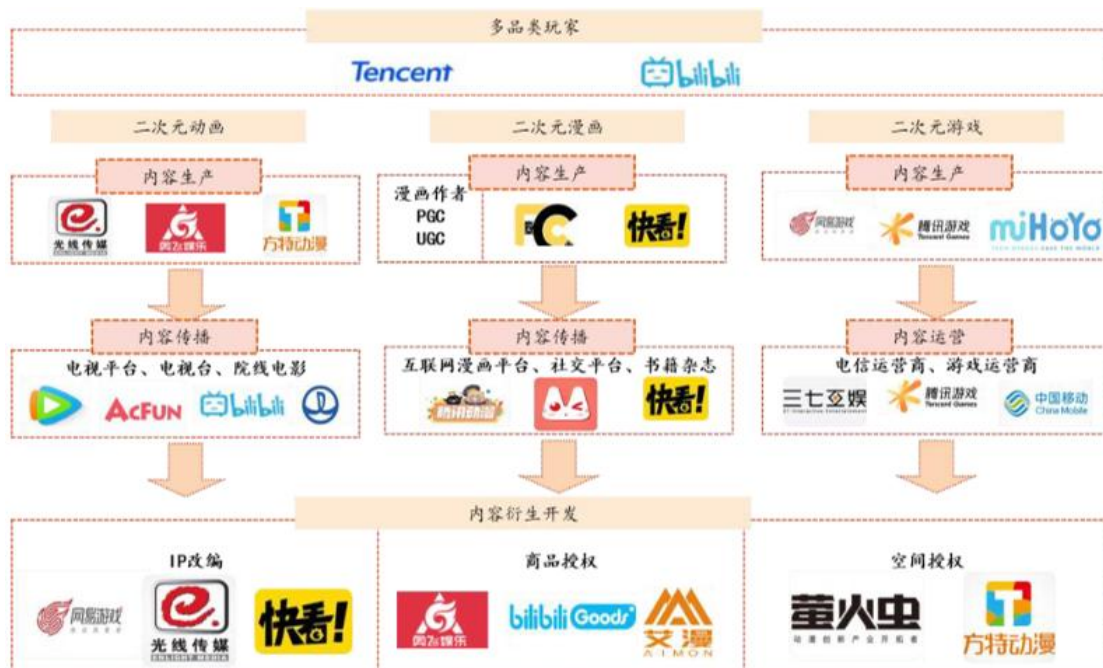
多品类玩家

Tencent

bilibili

二次元动画

内容生产

光线传媒

奥飞娱乐

方特动漫

内容传播

电视平台、电视台、院线电影

AcFun

bilibili

二次元漫画

内容生产

漫画作者
PGC
UGC

快看!

内容传播

互联网漫画平台、社交平台、书籍杂志

腾讯动漫

快看!

二次元游戏

内容生产

网易游戏

腾讯游戏
Tencent Games

miHoYo

内容运营

电信运营商、游戏运营商

三七互娱

腾讯游戏
Tencent Games

中国移动
China Mobile

内容衍生开发

IP改编

网易游戏

光线传媒

快看!

商品授权

奥飞娱乐

bilibili Goods

艾漫
AIMON

空间授权

萤火虫

方特动漫